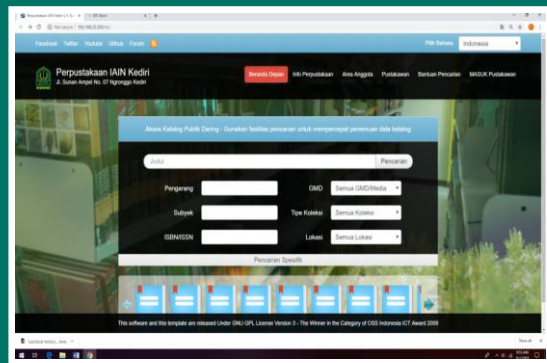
Perpustakaan IAIN Kediri | S ×

Not secure | 192.168.25.250/

Facebook Twitter Youtube Github Forum

Pilih Bahasa Indonesia

Perpustakaan IAIN Kediri
Jl. Sunan Ampel No. 07 Ngronggo Kediri

Beranda Depan Info Perpustakaan Area Anggota Pustakawan Bantuan Pencarian MASUK Pustakawan

Akses Katalog Publik Daring - Gunakan fasilitas pencarian untuk mempercepat penemuan data katalog

Judul Pencarian

Pengarang GMD Semua GMD/Media

Subyek Tipe Koleksi Semua Koleksi

ISBN/ISSN Lokasi Semua Lokasi

Pencarian Spesifik

This software and this template are released Under GNU GPL License Version 3 - The Winner in the Category of OSS Indonesia ICT Award 2009